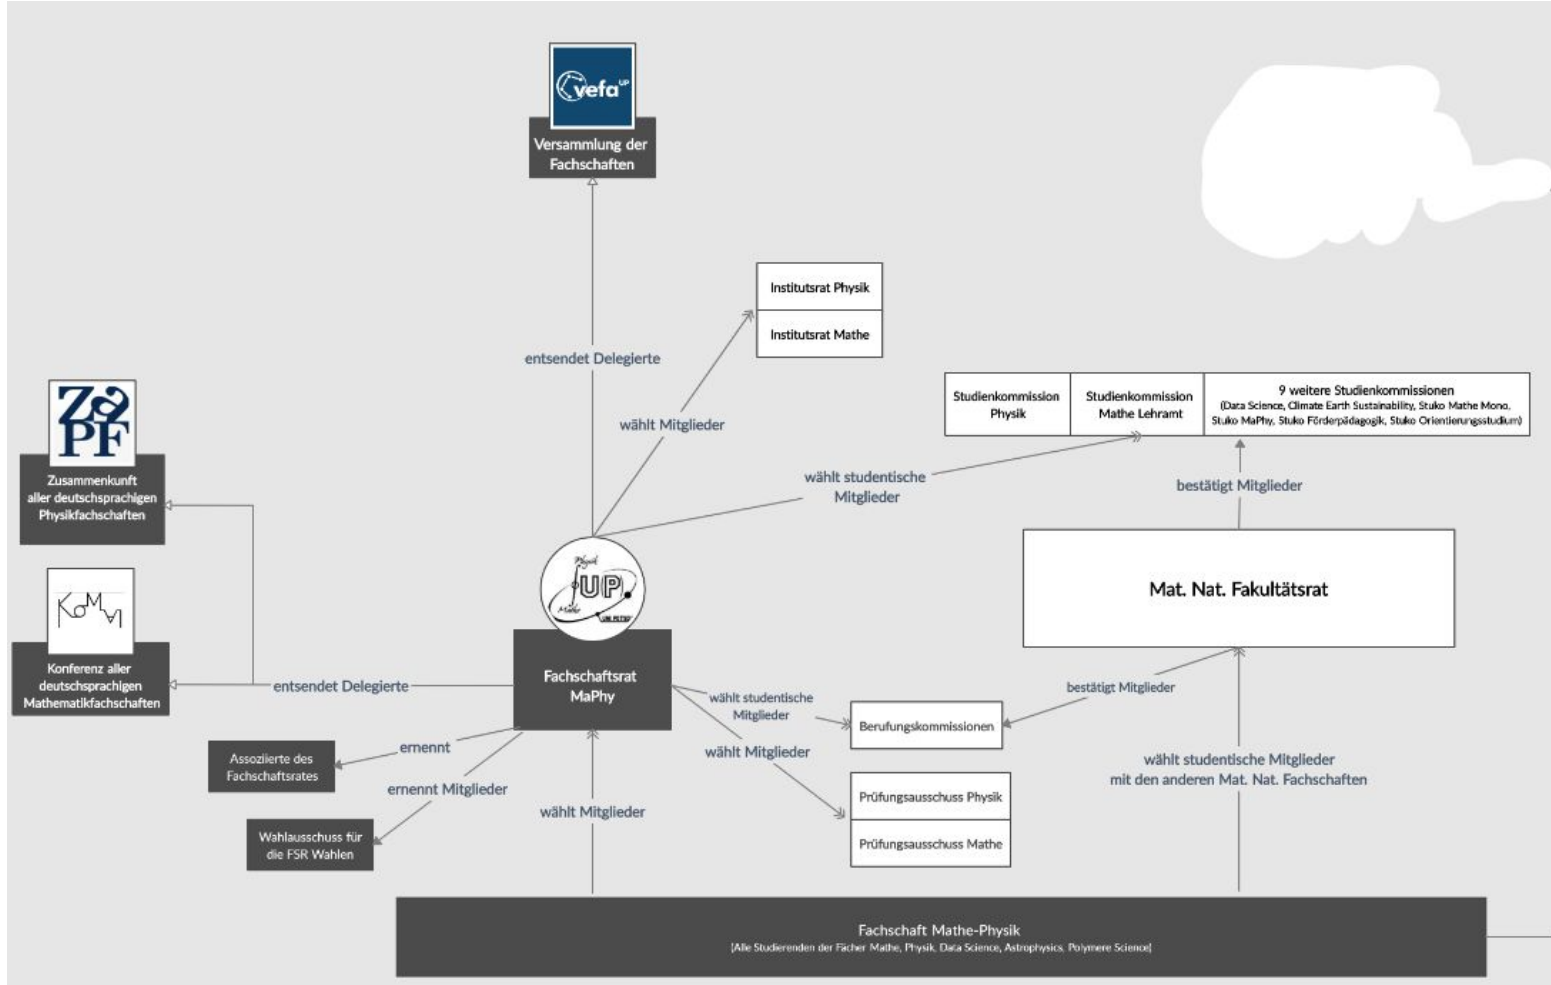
vefa UP

Versammlung der Fachschaften

entsendet Delegierte

Institutsrat Physik

Institutsrat Mathe

wählt Mitglieder

ZaPF

Zusammenkunft aller deutschsprachigen Physikfachschaften

KoMa

Konferenz aller deutschsprachigen Mathematikfachschaften

Studienkommission Physik

Studienkommission Mathe Lehramt

9 weitere Studienkommissionen (Data Science, Climate Earth Sustainability, Stuko Mathe Mono, Stuko MaPhy, Stuko Förderpädagogik, Stuko Orientierungsstudium)

wählt studentische Mitglieder

bestätigt Mitglieder

Physik UP Mathe

Mat. Nat. Fakultätsrat

Fachschaftsrat MaPhy

entsendet Delegierte

wählt studentische Mitglieder

bestätigt Mitglieder

Berufungskommissionen

Assoziierte des Fachschaftsrates

ernennt

wählt Mitglieder

ernennt Mitglieder

Wahlausschuss für die FSR Wahlen

wählt Mitglieder

Prüfungsausschuss Physik

Prüfungsausschuss Mathe

wählt studentische Mitglieder mit den anderen Mat. Nat. Fachschaften

Fachschaft Mathe-Physik
(Alle Studierenden der Fächer Mathe, Physik, Data Science, Astrophysics, Polymere Science)